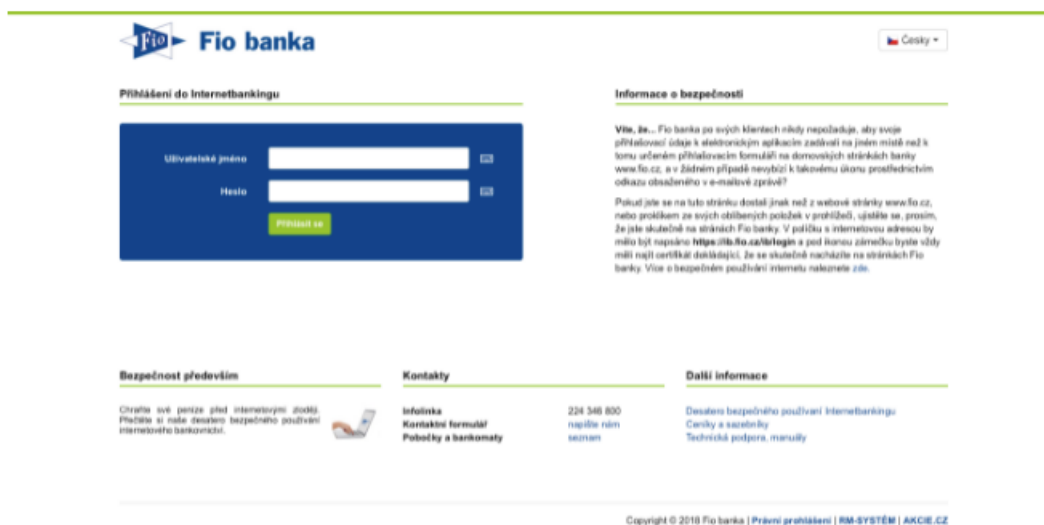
Fio Fio banka

Česky

Přihlášení do Internetbankingu

Uživatelské jméno

Heslo

Přihlásit se

Informace o bezpečnosti

Víte, že... Fio banka po svých klientech nikdy nepožaduje, aby svoje přihlašovací údaje k elektronickým aplikacím zadávali na jiném místě než k tomu určeném přihlašovacím formuláři na domovských stránkách banky www.fio.cz, a v žádném případě nevybízí k takovému úkonu prostřednictvím odkazu obsaženého v e-mailové zprávě?

Pokud jste se na tuto stránku dostali jinak než z webové stránky www.fio.cz, nebo proklikem ze svých oblíbených položek v prohlížeči, ujistěte se, prosím, že jste skutečně na stránkách Fio banky. V políčku s internetovou adresou by mělo být napsáno https://ib.fio.cz/ib/login a pod ikonou zámečku byste vždy měli najít certifikát dokládající, že se skutečně nacházíte na stránkách Fio banky. Více o bezpečném používání internetu naleznete zde.

Bezpečnost především

Chraňte své peníze před internetovými zloději. Přečtěte si naše desatero bezpečného používání internetového bankovnictví.

Kontakty

| | |
|---|---|
| Infolinka | 224 346 800 |
| Kontaktní formulář | napište nám |
| Pobočky a bankomaty | seznam |

Další informace

Desatero bezpečného používání Internetbankingu
Ceníky a sazebníky
Technická podpora, manuály

Copyright © 2018 Fio banka | Právní prohlášení | RM-SYSTÉM | AKCIE.CZ